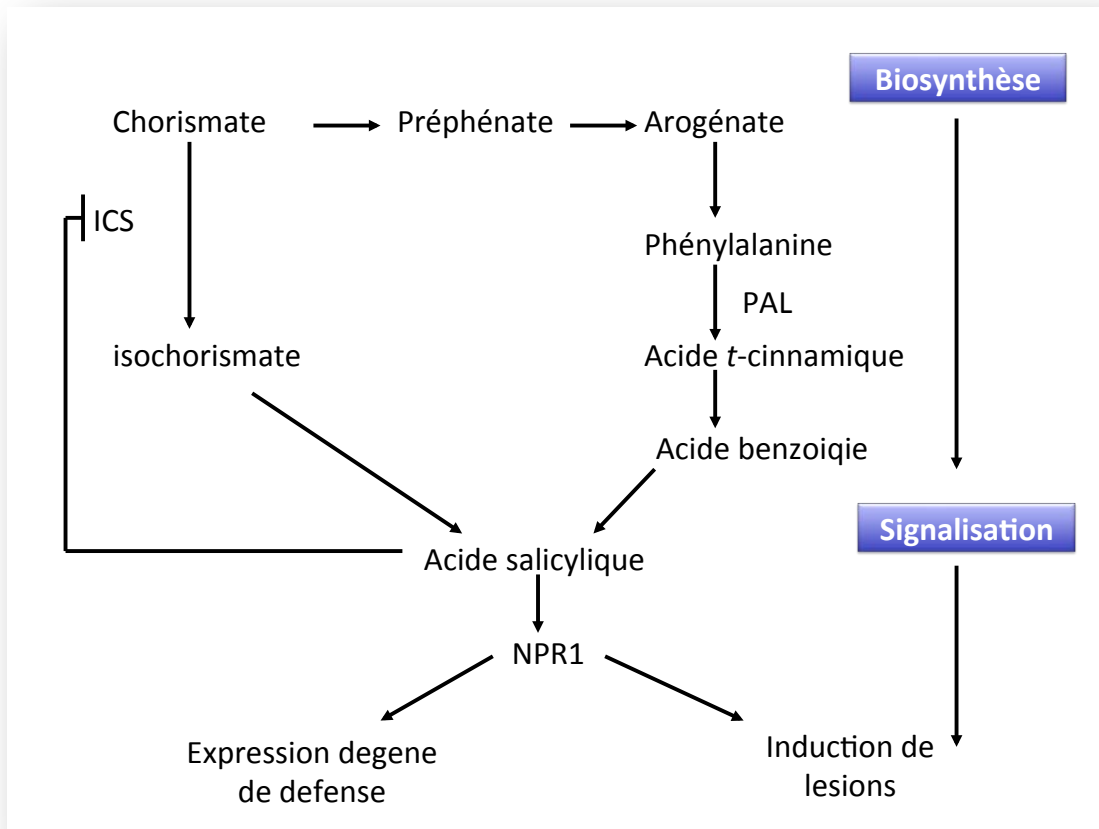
Biosynthèse

Chorismate → Préphénate → Arogénate

ICS

Phénylalanine

PAL

isochorismate

Acide $t$-cinnamique

Acide benzoiqie

Signalisation

Acide salicylique

NPR1

Expression degene de defense

Induction de lesions